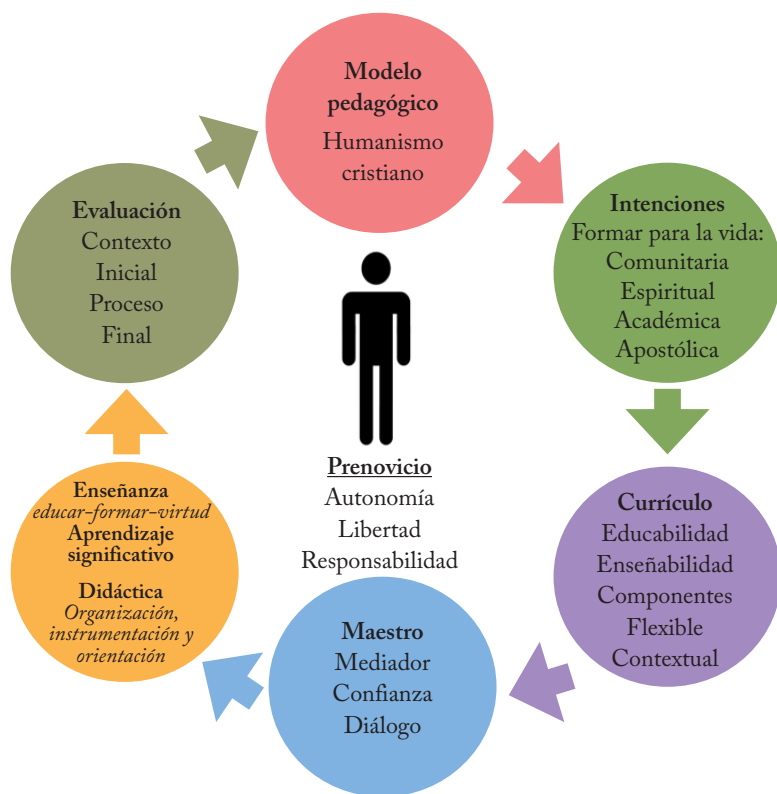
Modelo pedagógico
Humanismo cristiano

Intenciones
Formar para la vida:
Comunitaria
Espiritual
Académica
Apostólica

Currículo
Educabilidad
Enseñabilidad
Componentes
Flexible
Contextual

Maestro
Mediador
Confianza
Diálogo

Enseñanza
*educar–formar–virtud*
Aprendizaje significativo

Didáctica
*Organización, instrumentación y orientación*

Evaluación
Contexto
Inicial
Proceso
Final

Prenovicio
Autonomía
Libertad
Responsabilidad